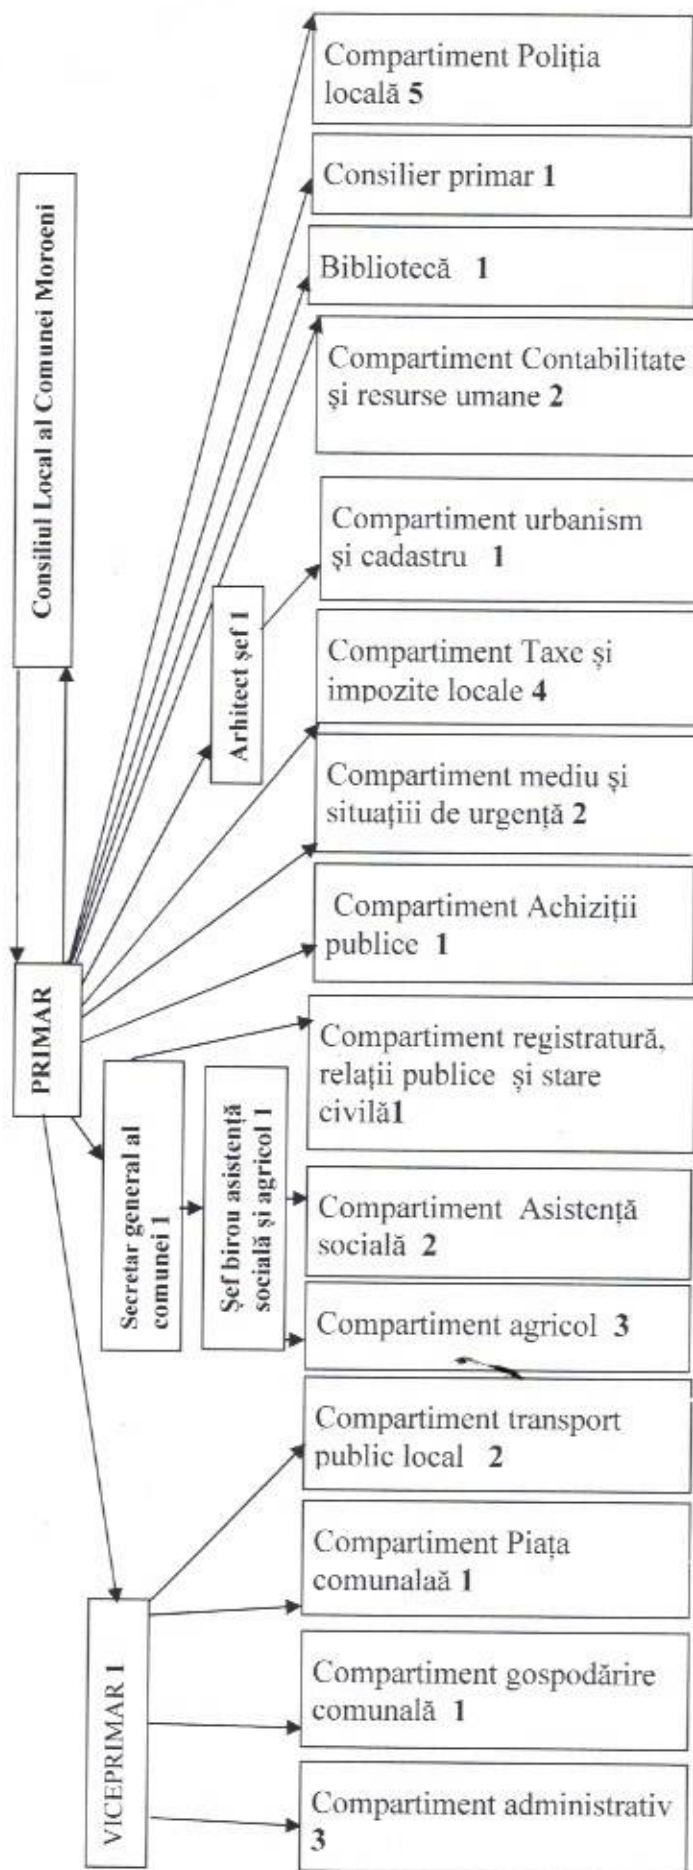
Compartiment Poliția locală **5**

Consilier primar **1**

Bibliotecă **1**

Compartiment Contabilitate și resurse umane **2**

Consiliul Local al Comunei Moroeni

Compartiment urbanism și cadastru **1**

Arhitect șef 1

Compartiment Taxe și impozite locale **4**

Compartiment mediu și situațiii de urgență **2**

Compartiment Achiziții publice **1**

PRIMAR

Compartiment registratură, relații publice și stare civilă**1**

Secretar general al comunei 1

Șef birou asistență socială și agricol 1

Compartiment Asistență socială **2**

Compartiment agricol **3**

Compartiment transport public local **2**

Compartiment Piața comunalaă **1**

VICEPRIMAR 1

Compartiment gospodărire comunală **1**

Compartiment administrativ **3**